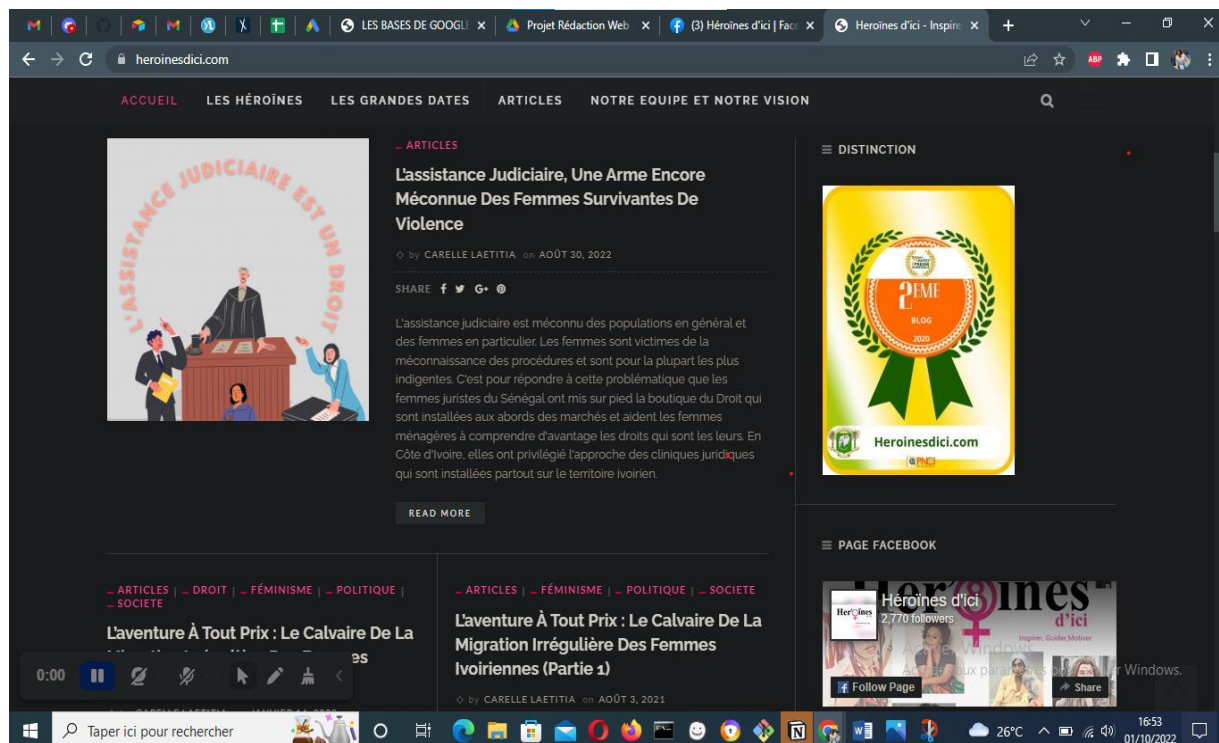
LES BASES DE GOOGLE ×
Projet Rédaction Web ×
(3) Héroïnes d'ici | Face ×
Heroïnes d'ici - Inspirer ×

heroinesdici.com

ACCUEIL LES HÉROÏNES LES GRANDES DATES ARTICLES NOTRE EQUIPE ET NOTRE VISION

L'ASSISTANCE JUDICIAIRE EST UN DROIT

_ ARTICLES

L'assistance Judiciaire, Une Arme Encore Méconnue Des Femmes Survivantes De Violence

by CARELLE LAETITIA on AOÛT 30, 2022

SHARE

L'assistance judiciaire est méconnu des populations en général et des femmes en particulier. Les femmes sont victimes de la méconnaissance des procédures et sont pour la plupart les plus indigentes. C'est pour répondre à cette problématique que les femmes juristes du Sénégal ont mis sur pied la boutique du Droit qui sont installées aux abords des marchés et aident les femmes ménagères à comprendre d'avantage les droits qui sont les leurs. En Côte d'Ivoire, elles ont privilégié l'approche des cliniques juridiques qui sont installées partout sur le territoire ivoirien.

READ MORE

DISTINCTION

2EME BLOG 2020

Heroinesdici.com

PAGE FACEBOOK

Héroïnes d'ici
2,770 followers
Inspirer, Guider, Motiver
Follow Page
Share
Activer Windows
Accédez aux paramètres pour activer Windows.

_ ARTICLES | _ DROIT | _ FÉMINISME | _ POLITIQUE | _ SOCIETE

L'aventure À Tout Prix : Le Calvaire De La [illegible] Femmes

_ ARTICLES | _ FÉMINISME | _ POLITIQUE | _ SOCIETE

L'aventure À Tout Prix : Le Calvaire De La Migration Irrégulière Des Femmes Ivoiriennes (Partie 1)

by CARELLE LAETITIA on AOÛT 3, 2021

0:00

Taper ici pour rechercher
26°C
16:53
01/10/2022